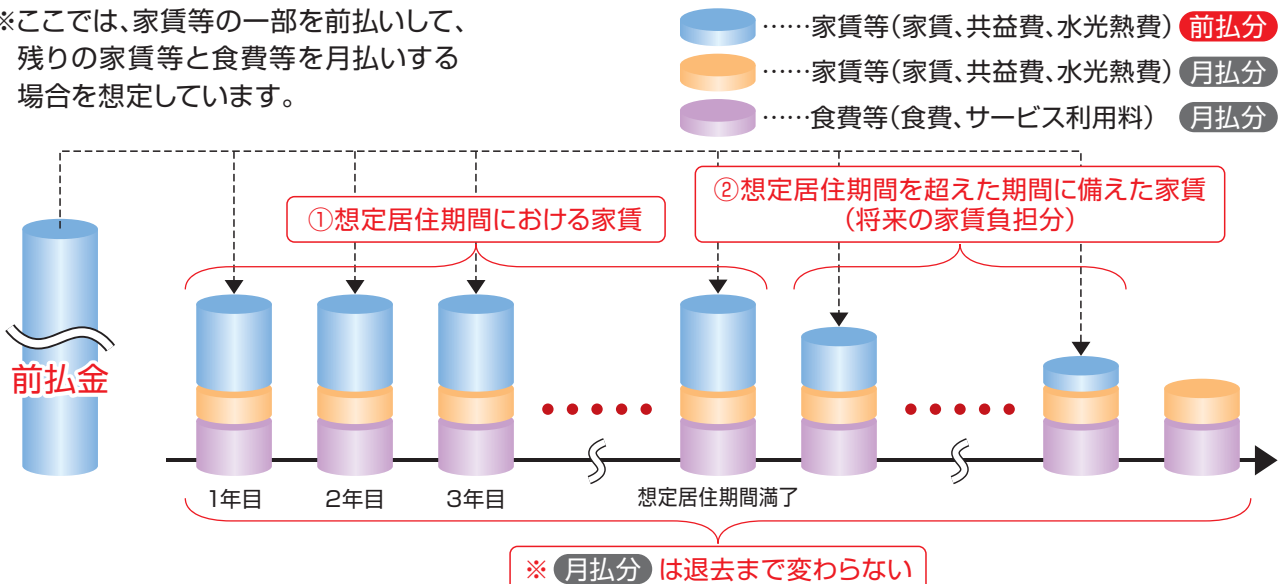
※ここでは、家賃等の一部を前払いして、残りの家賃等と食費等を月払いする場合を想定しています。

……家賃等（家賃、共益費、水光熱費） 前払分
……家賃等（家賃、共益費、水光熱費） 月払分
……食費等（食費、サービス利用料） 月払分

①想定居住期間における家賃

②想定居住期間を超えた期間に備えた家賃（将来の家賃負担分）

前払金

1年目 2年目 3年目 想定居住期間満了

※ 月払分 は退去まで変わらない